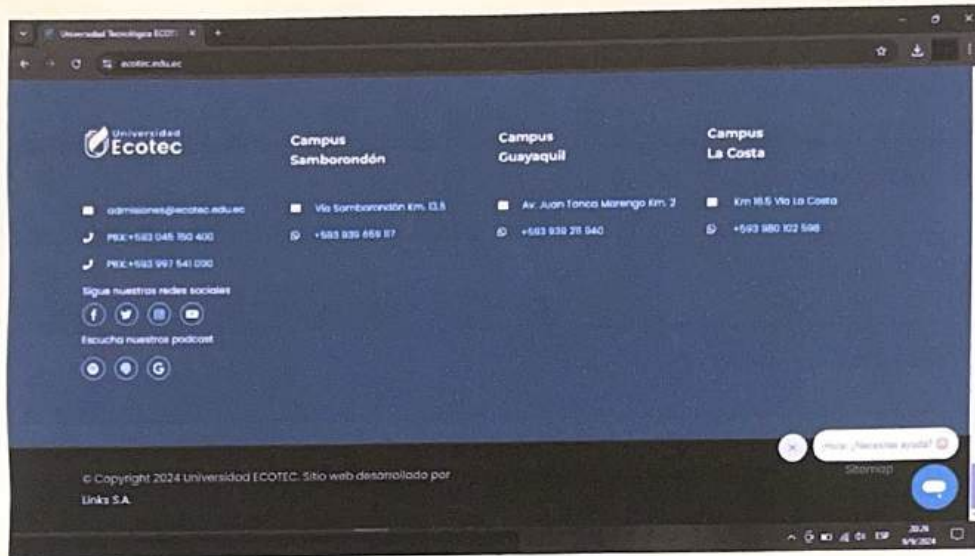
Universidad Tecnológica ECOTEC

ecotec.edu.ec

Universidad Ecotec

admisiones@ecotec.edu.ec

PBX:+593 045 150 400

PBX:+593 997 541 000

Sigue nuestras redes sociales

Escucha nuestros podcast

Campus Samborondón

Vía Samborondón Km. 13.5

+593 939 669 117

Campus Guayaquil

Av. Juan Tanca Marengo Km. 2

+593 939 211 940

Campus La Costa

Km 16.5 Vía La Costa

+593 980 102 598

Hola ¿Necesitas ayuda?

Sitemap

© Copyright 2024 Universidad ECOTEC. Sitio web desarrollado por Links S.A.

ESP 20:26 9/9/2024